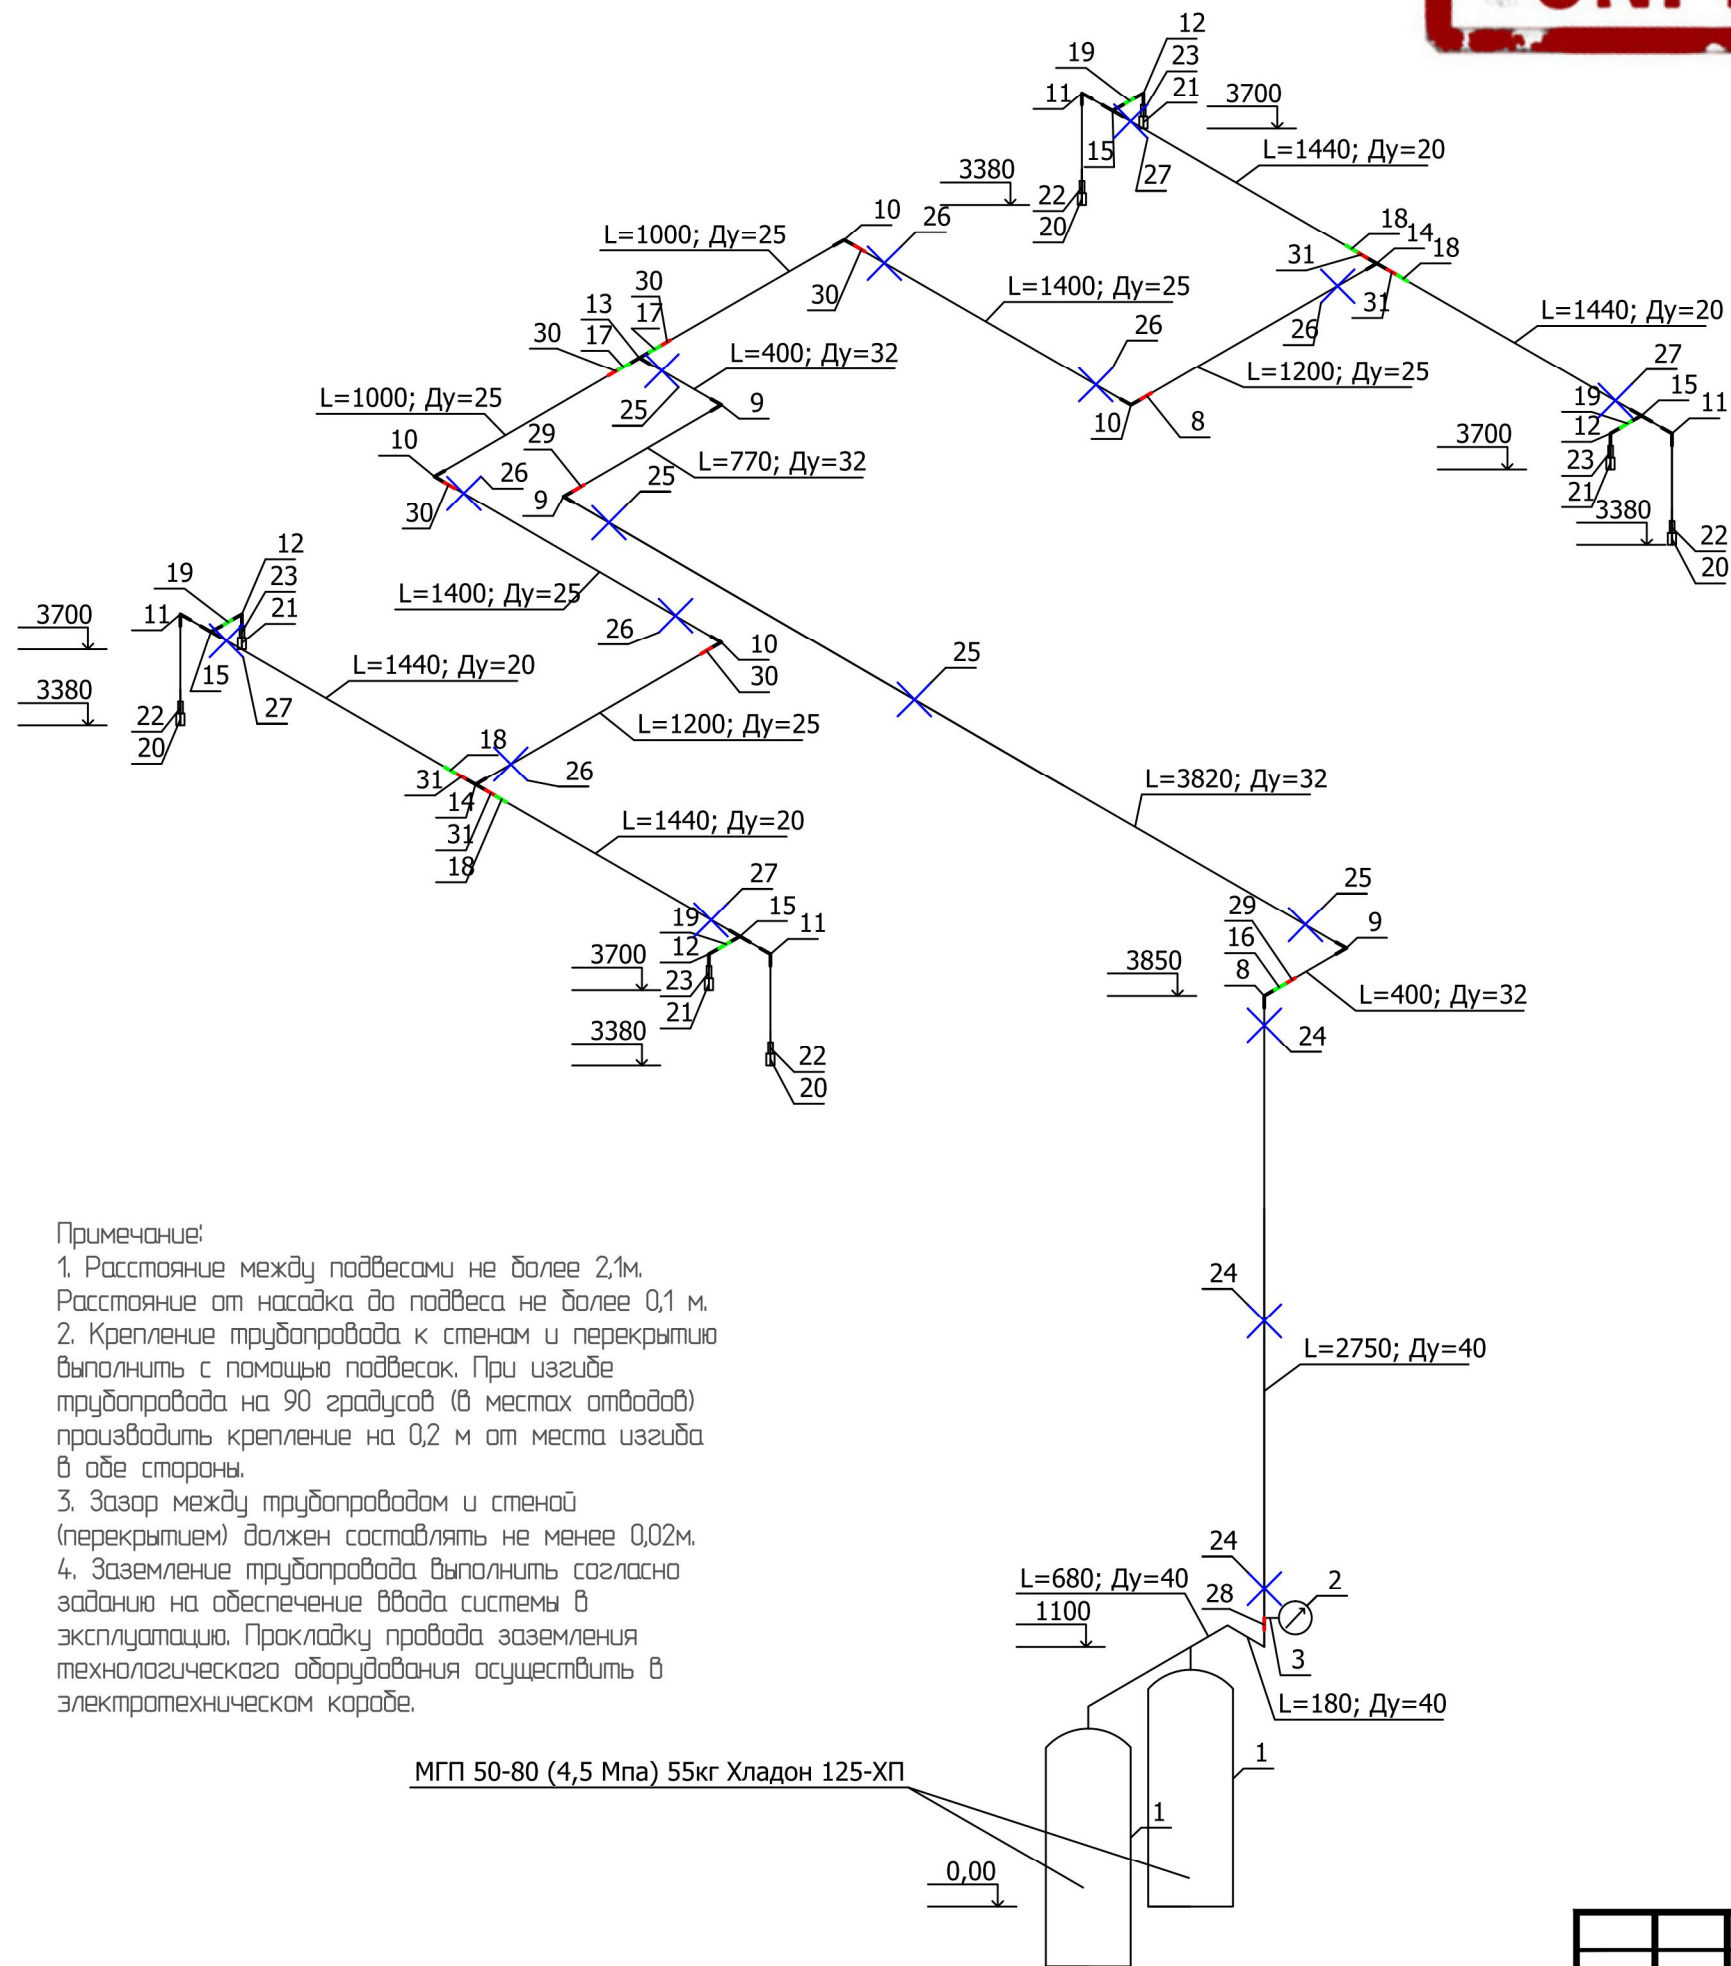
12
19
23
11
21
3700
15
L=1440; Ду=20
27
3380
22
20
10
26
L=1000; Ду=25
18
14
18
31
30
L=1400; Ду=25
30
13
17
31
L=1440; Ду=20
30
17
26
26
L=400; Ду=32
L=1200; Ду=25
27
25
9
19
15
11
L=1000; Ду=25
10
8
12
10
29
3700
L=770; Ду=32
23
26
25
21
9
30
3380
22
12
20
19
23
3700
11
21
L=1400; Ду=25
26
10
15
30
3380
L=1440; Ду=20
25
27
22
20
L=1200; Ду=25
18
31
26
14
L=3820; Ду=32
31
18
L=1440; Ду=20
27
25
19
15
11
29
9
12
3700
16
3850
23
8
L=400; Ду=32
21
24
3380
22
20
Примечание:
1. Расстояние между подвесами не более 2,1м. Расстояние от насадка до подвеса не более 0,1 м.
2. Крепление трубопровода к стенам и перекрытию выполнить с помощью подвесок. При изгибе трубопровода на 90 градусов (в местах отводов) производить крепление на 0,2 м от места изгиба в обе стороны.
3. Зазор между трубопроводом и стеной (перекрытием) должен составлять не менее 0,02м.
4. Заземление трубопровода выполнить согласно заданию на обеспечение ввода системы в эксплуатацию. Прокладку провода заземления технологического оборудования осуществить в электротехническом коробе.
24
L=2750; Ду=40
24
L=680; Ду=40
28
2
1100
3
L=180; Ду=40
1
МГП 50-80 (4,5 Мпа) 55кг Хладон 125-ХП
1
0,00